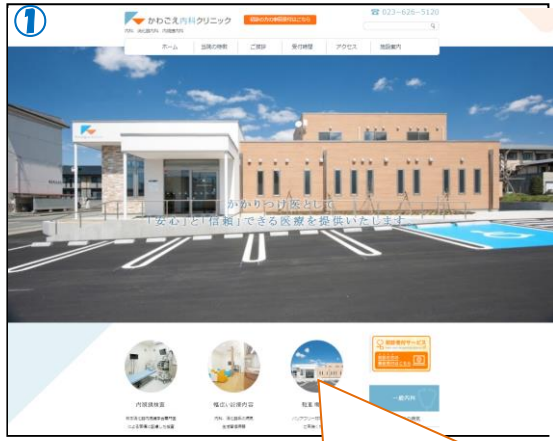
①

かわごえ内科クリニック

内科 消化器内科 内視鏡内科

☎ 023-626-5120

ホーム 当院の特徴 ご挨拶 受付時間 アクセス 施設案内

かかりつけ医として
「安心」と「信頼」できる医療を提供いたします

内視鏡検査

幅広い診療内容

院内案内

一般内科